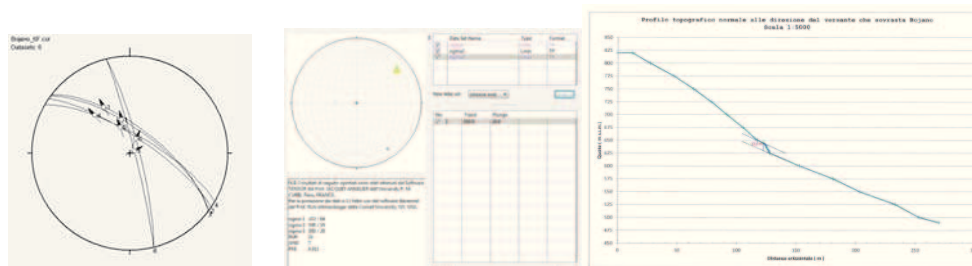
Bojano_tdf cur
Datasets: 6

Data Set Name
Type
Format

Profilo topografico normale alla direzione del versante che sovrasta Bojano
Scala 1:5000

850
825
800
775
750
725
700
675
650
625
600
575
550
525
500
475
450

0
50
100
150
200
250
300

Quota (m s.l.m.)

Distanza orizzontale (m)